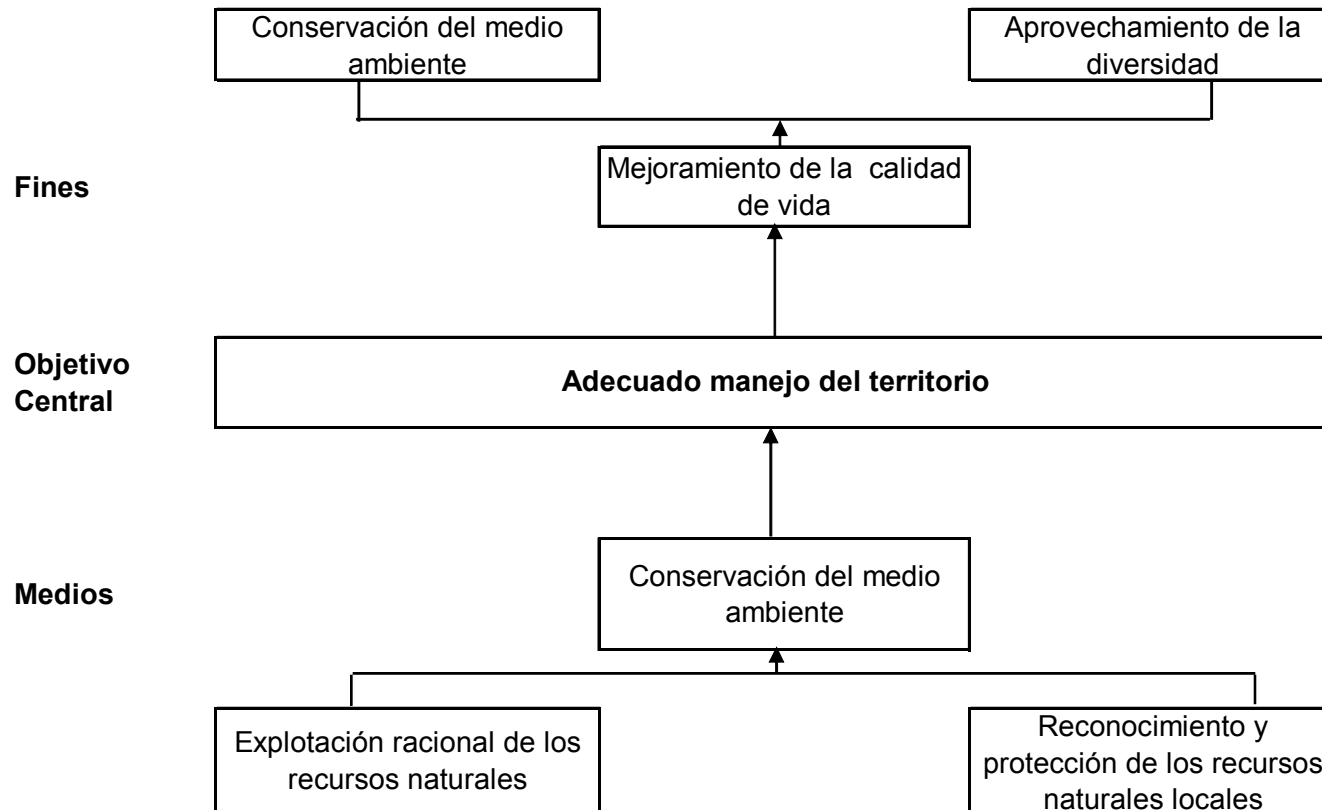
Conservación del medio ambiente

Aprovechamiento de la diversidad

Fines

Mejoramiento de la calidad de vida

Objetivo Central

Adecuado manejo del territorio

Medios

Conservación del medio ambiente

Explotación racional de los recursos naturales

Reconocimiento y protección de los recursos naturales locales